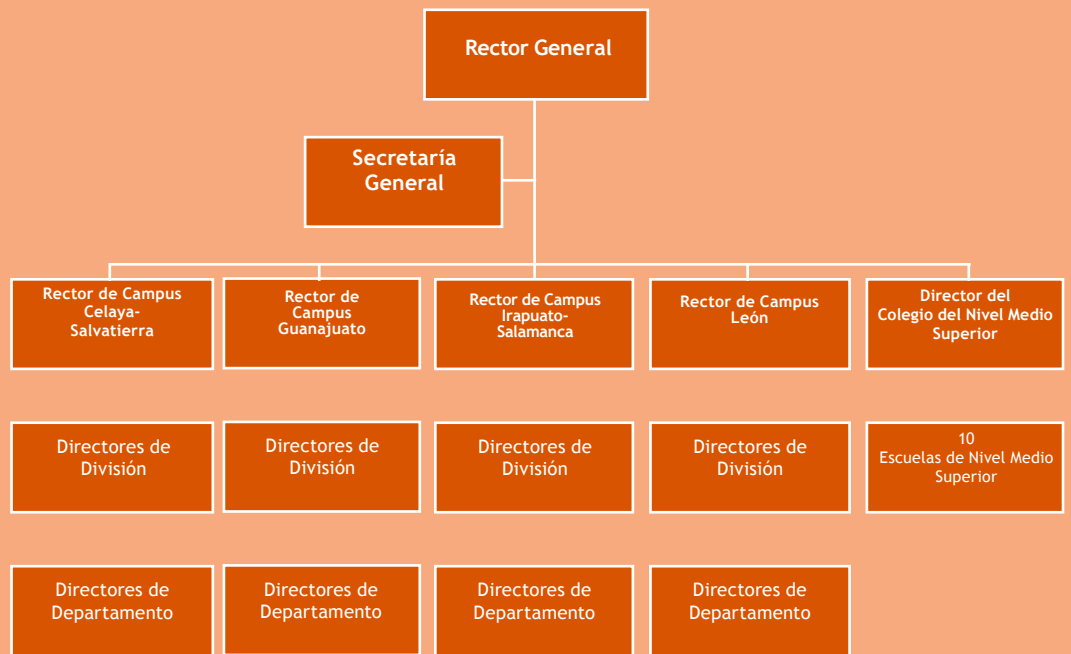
Rector General

Secretaría General

Rector de Campus Celaya-Salvatierra

Rector de Campus Guanajuato

Rector de Campus Irapuato-Salamanca

Rector de Campus León

Director del Colegio del Nivel Medio Superior

Directores de División

Directores de División

Directores de División

Directores de División

10
Escuelas de Nivel Medio Superior

Directores de Departamento

Directores de Departamento

Directores de Departamento

Directores de Departamento